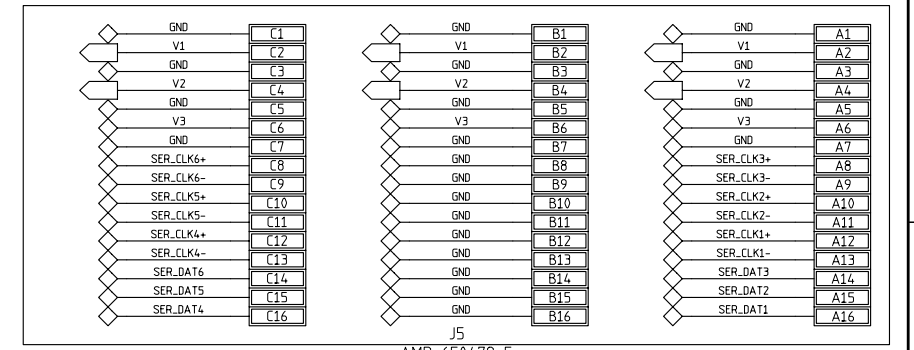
GND C1
V1 C2
GND C3
V2 C4
GND C5
V3 C6
GND C7
SER_CLK6+ C8
SER_CLK6- C9
SER_CLK5+ C10
SER_CLK5- C11
SER_CLK4+ C12
SER_CLK4- C13
SER_DAT6 C14
SER_DAT5 C15
SER_DAT4 C16

GND B1
V1 B2
GND B3
V2 B4
GND B5
V3 B6
GND B7
GND B8
GND B9
GND B10
GND B11
GND B12
GND B13
GND B14
GND B15
GND B16

GND A1
V1 A2
GND A3
V2 A4
GND A5
V3 A6
GND A7
SER_CLK3+ A8
SER_CLK3- A9
SER_CLK2+ A10
SER_CLK2- A11
SER_CLK1+ A12
SER_CLK1- A13
SER_DAT3 A14
SER_DAT2 A15
SER_DAT1 A16

J5
AMP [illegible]